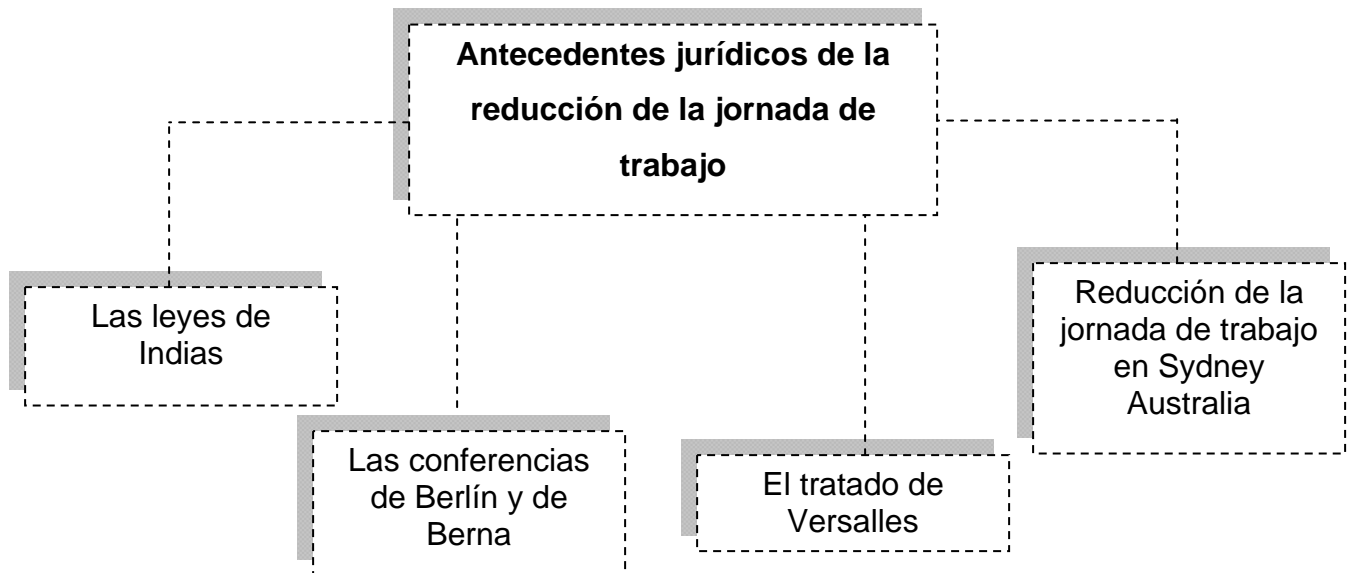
Antecedentes jurídicos de la reducción de la jornada de trabajo

Las leyes de Indias

Las conferencias de Berlín y de Berna

El tratado de Versalles

Reducción de la jornada de trabajo en Sydney Australia